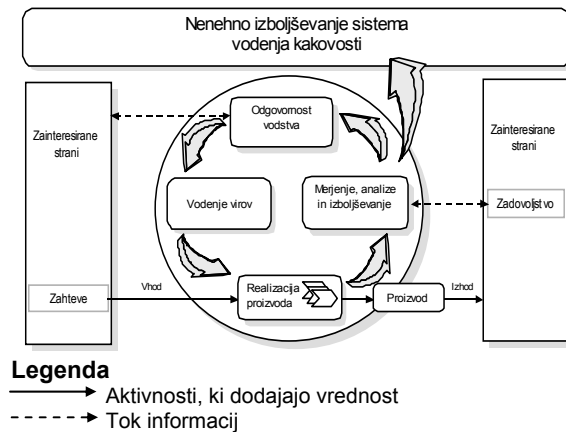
Nenehno izboljševanje sistema vodenja kakovosti

Zainteresirane strani

Zahteve

Odgovornost vodstva

Vodenje virov

Merjenje, analize in izboljševanje

Vhod

Realizacija proizvoda

Proizvod

Izhod

Zainteresirane strani

Zadovoljstvo

Legenda
Aktivnosti, ki dodajajo vrednost
Tok informacij